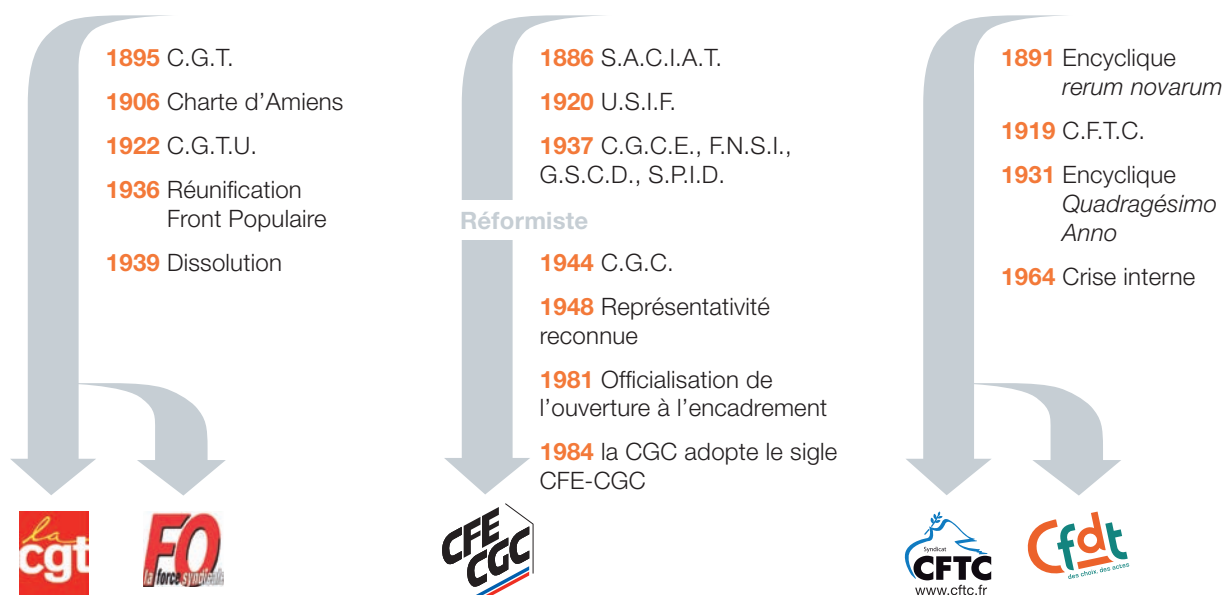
**1895** C.G.T.

**1906** Charte d'Amiens

**1922** C.G.T.U.

**1936** Réunification Front Populaire

**1939** Dissolution

la cgt

FO la force syndicale

**1886** S.A.C.I.A.T.

**1920** U.S.I.F.

**1937** C.G.C.E., F.N.S.I., G.S.C.D., S.P.I.D.

Réformiste

**1944** C.G.C.

**1948** Représentativité reconnue

**1981** Officialisation de l'ouverture à l'encadrement

**1984** la CGC adopte le sigle CFE-CGC

CFE CGC

**1891** Encyclique *rerum novarum*

**1919** C.F.T.C.

**1931** Encyclique *Quadragésimo Anno*

**1964** Crise interne

Syndicat CFTC www.cftc.fr

Cfdt des choix, des actes